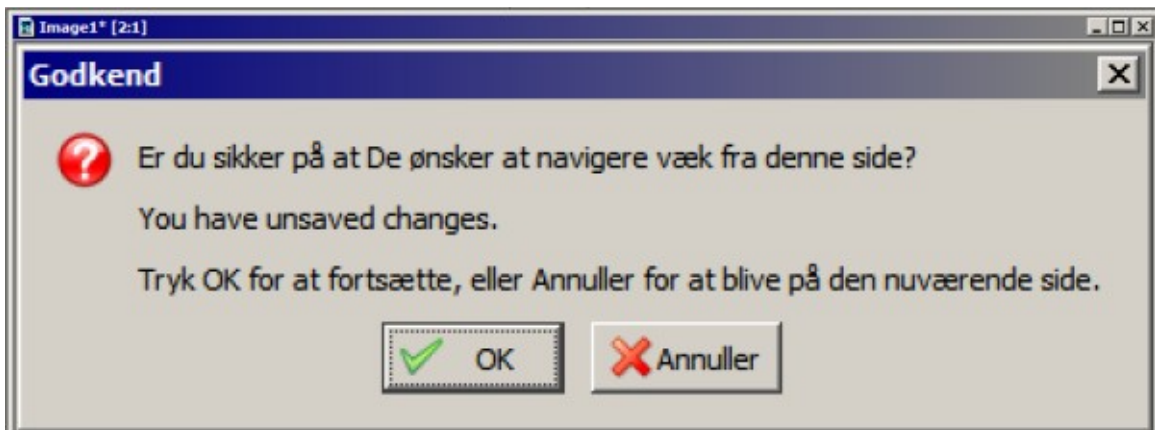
Image1* [2:1]

Godkend

Er du sikker på at De ønsker at navigere væk fra denne side?

You have unsaved changes.

Tryk OK for at fortsætte, eller Annuller for at blive på den nuværende side.

OK

Annuller